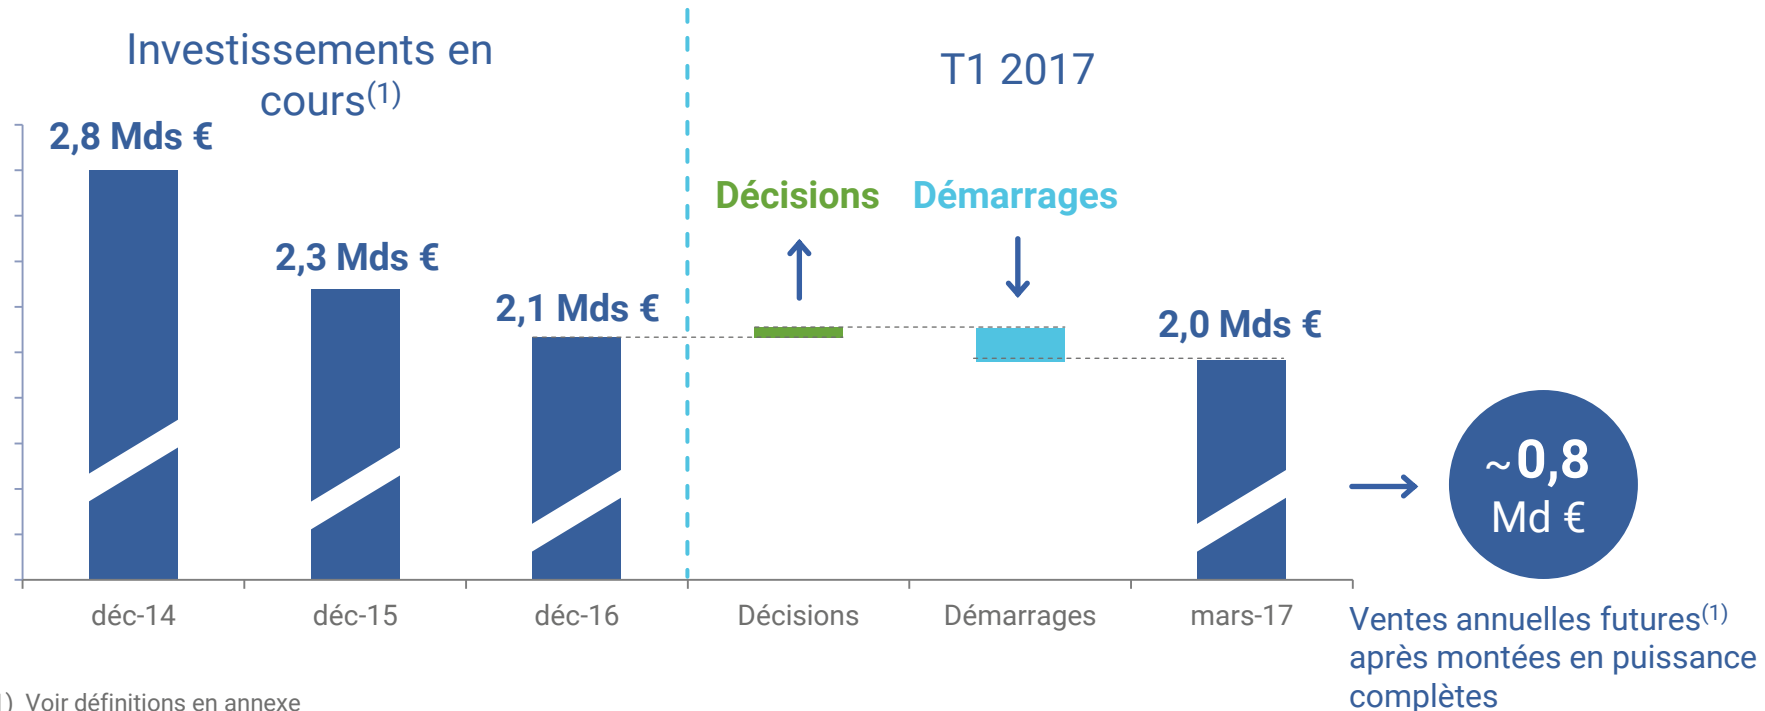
Investissements en cours$^{(1)}$

T1 2017

2,8 Mds €

2,3 Mds €

2,1 Mds €

Décisions

Démarrages

2,0 Mds €

~0,8 Md €

déc-14

déc-15

déc-16

Décisions

Démarrages

mars-17

Ventes annuelles futures$^{(1)}$ après montées en puissance complètes

1) Voir définitions en annexe